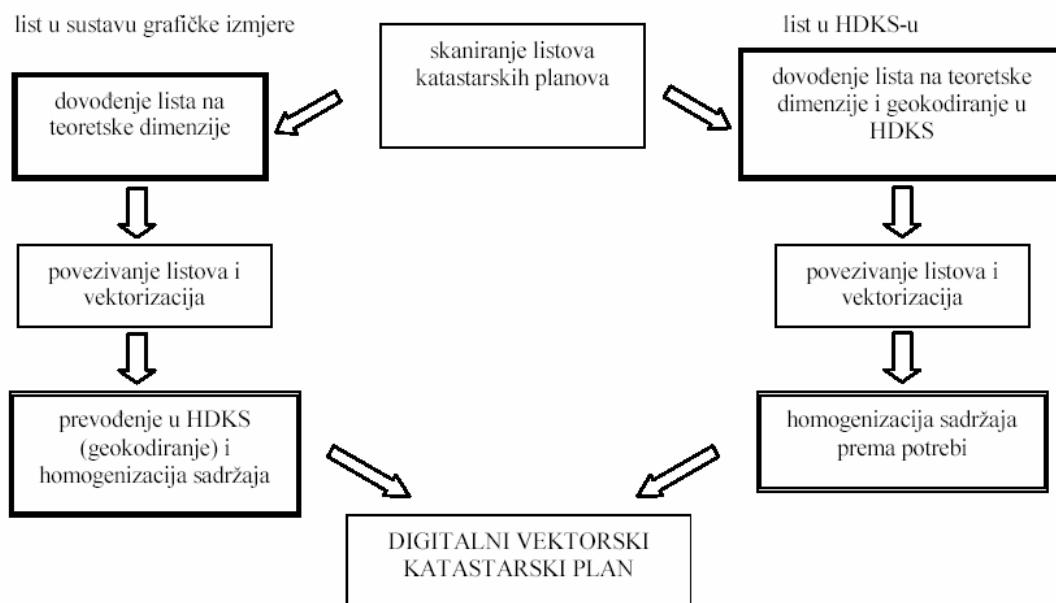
list u sustavu grafičke izmjere

skaniranje listova katastarskih planova

list u HDKS-u

dovođenje lista na teoretske dimenzije

dovođenje lista na teoretske dimenzije i geokodiranje u HDKS

povezivanje listova i vektorizacija

povezivanje listova i vektorizacija

prevođenje u HDKS (geokodiranje) i homogenizacija sadržaja

homogenizacija sadržaja prema potrebi

DIGITALNI VEKTORSKI KATASTARSKI PLAN